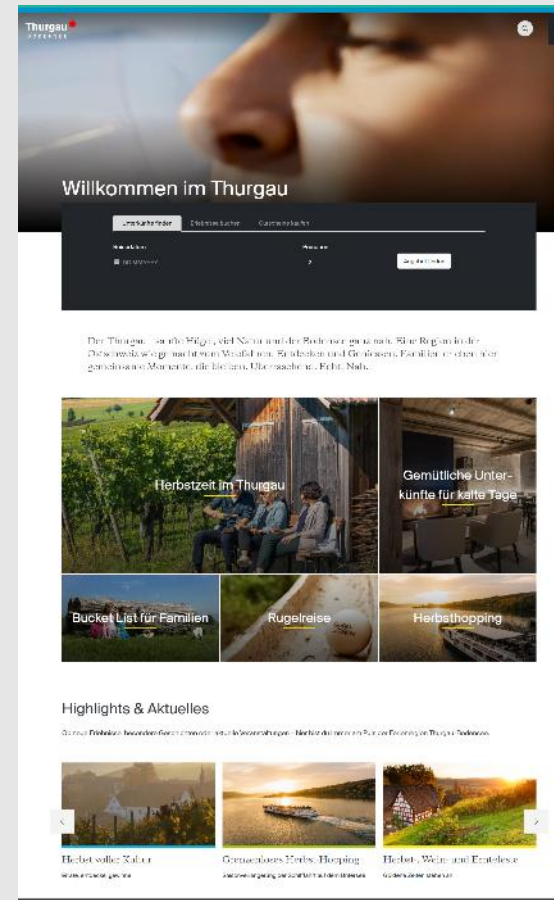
Thurgau

Willkommen im Thurgau

Unterkunft finden | Erlebnisse buchen | Gutscheine kaufen

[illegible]

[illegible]

Zeig die Preise

Der Thurgau. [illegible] viel Natur und der Bodensee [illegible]. Eine Region in der Ostschweiz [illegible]. Entdecken und Geniessen. Familien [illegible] gemeinsame Momente, die bleiben. Überraschend. Echt. Nah.

Herbstzeit im Thurgau

Gemütliche Unterkünfte für kalte Tage

Bucket List für Familien

Rugelreise

Herbsthopping

Highlights & Aktuelles

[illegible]

Herbst voller Kultur

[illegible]

Genussvolles Herbst-Hopping

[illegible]

Herbst-, Wein- und Erntefeste

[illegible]